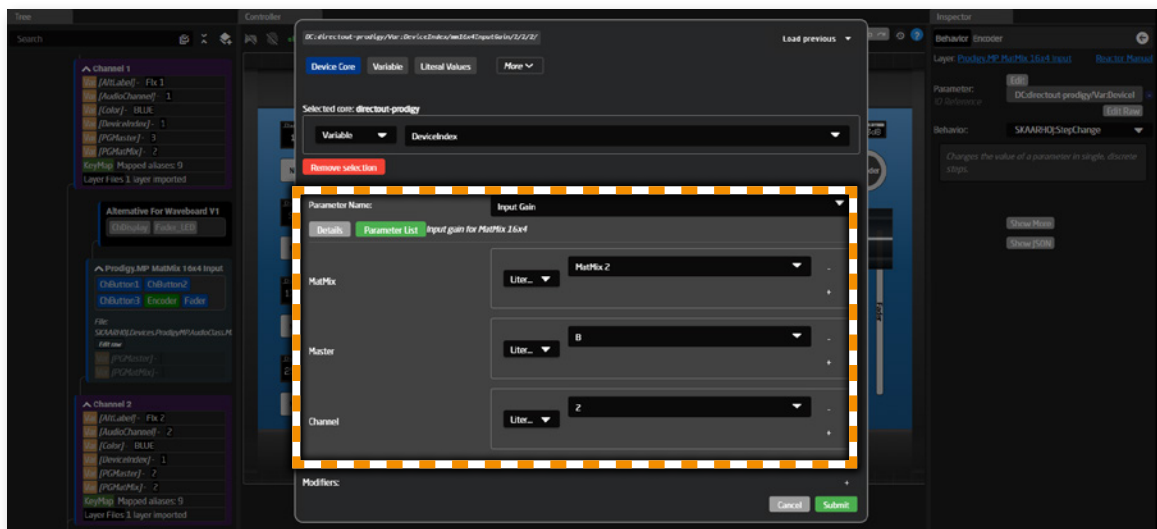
Tree

Search

Channel 1
Str [AltLabel] : Fix 1
Str [AudioChannel] : 1
Str [Color] : BLUE
Str [DeviceIndex] : 1
Str [PGMaster] : 3
Str [PGMatMix] : 2
KeyMap Mapped aliases: 9
Layer Files 1 layer imported

Alternative For Waveboard V1
ChDisplay Fader_LED

Prodigy.MP MatMix 16x4 Input
ChButton1 ChButton2
ChButton3 Encoder Fader
File:
SKAARHOJ.Devices.ProdigyMP.AudioClass.M
Edit raw
[PGMaster]
[PGMatMix]

Channel 2
Str [AltLabel] : Fix 2
Str [AudioChannel] : 2
Str [Color] : BLUE
Str [DeviceIndex] : 1
Str [PGMaster] : 7
Str [PGMatMix] : 2
KeyMap Mapped aliases: 9
Layer Files 1 layer imported

Controller

DC:directout-prodigy/Var:DeviceIndex/matMix4InputGain/2/2/2/

Load previous

Device Core Variable Literal Values More

Selected core: directout-prodigy

Variable DeviceIndex

Remove selection

Parameter Name: Input Gain

Details Parameter List Input gain for MatMix 16x4

MatMix Liter... MatMix 2

Master Liter... 8

Channel Liter... 2

Modifiers:

Cancel Submit

Inspector

Behavior Encoder

Layer: Prodigy.MP MatMix 16x4 Input Reactor Manual

Edit

Parameter: DC:directout-prodigy/Var:DeviceI

Edit Raw

Behavior: SKAARHOJ:StepChange

Changes the value of a parameter in single, discrete steps.

Show More

Show JSON